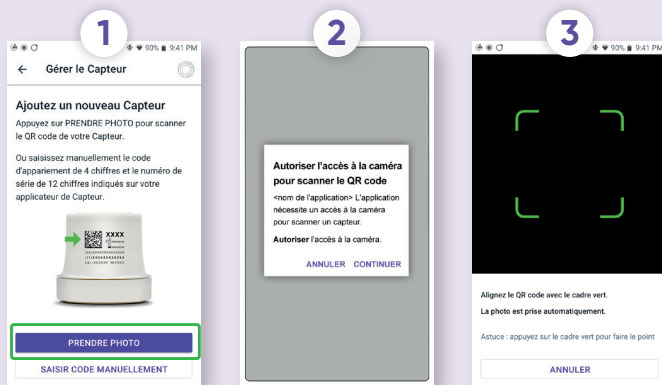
1

90% 9:41 PM

← Gérer le Capteur

Ajoutez un nouveau Capteur

Appuyez sur PRENDRE PHOTO pour scanner le QR code de votre Capteur.

Ou saisissez manuellement le code d'appariement de 4 chiffres et le numéro de série de 12 chiffres indiqués sur votre applicateur de Capteur.

XXXX

PRENDRE PHOTO

SAISIR CODE MANUELLEMENT

2

Autoriser l'accès à la caméra pour scanner le QR code

<nom de l'application> L'application nécessite un accès à la caméra pour scanner un capteur.

Autoriser l'accès à la caméra.

ANNULER CONTINUER

3

90% 9:41 PM

Alignez le QR code avec le cadre vert.

La photo est prise automatiquement.

Astuce : appuyez sur le cadre vert pour faire le point

ANNULER